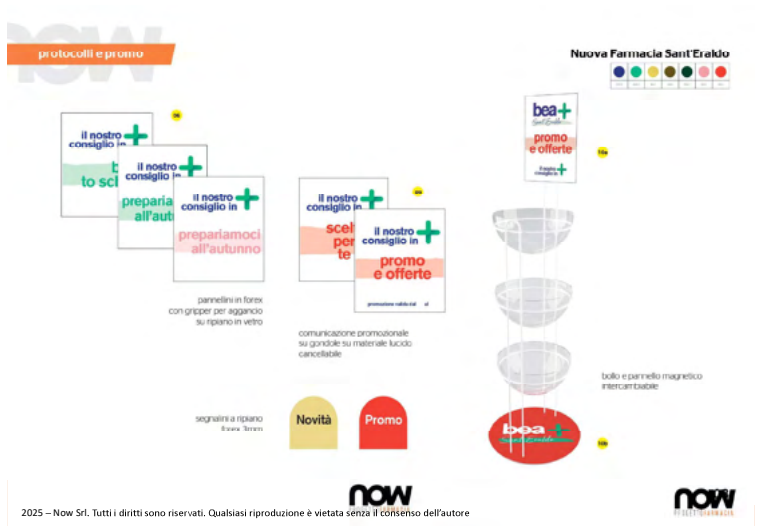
now

protocolli e promo

Nuova Farmacia Sant'Eraklo

il nostro consiglio in
be
to sc

il nostro consiglio in
prepari
all'autu

il nostro consiglio in
prepariamoci all'autunno

pannellini in forex con gripper per aggancio su ripiano in vetro

il nostro consiglio in
scel
per
te

il nostro consiglio in
promo e offerte
promozione valida dal al

comunicazione promozionale su gondole su materiale lucido cancellabile

segnalini a ripiano
forex 3mm

Novità

Promo

bea
promo e offerte
il nostro consiglio in

bollo e pannello magnetico intercambiabile

bea

2025 – Now Srl. Tutti i diritti sono riservati. Qualsiasi riproduzione è vietata senza il consenso dell'autore

now

now
PROGETTI FARMACIA